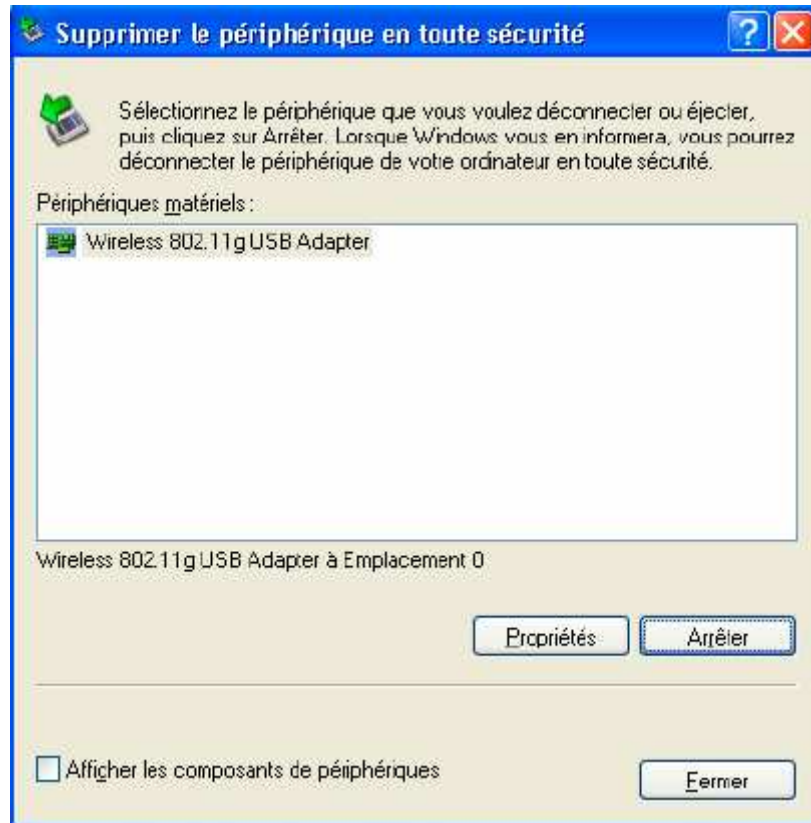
Supprimer le périphérique en toute sécurité

Sélectionnez le périphérique que vous voulez déconnecter ou éjecter, puis cliquez sur Arrêter. Lorsque Windows vous en informera, vous pourrez déconnecter le périphérique de votre ordinateur en toute sécurité.

Périphériques matériels :

Wireless 802.11g USB Adapter

Wireless 802.11g USB Adapter à Emplacement 0

Propriétés

Arrêter

Afficher les composants de périphériques

Fermer